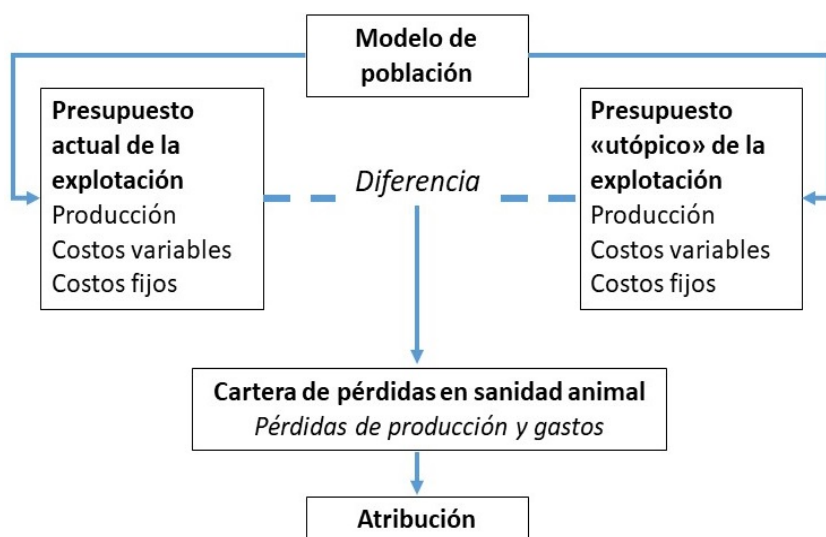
Modelo de población

Presupuesto actual de la explotación
Producción
Costos variables
Costos fijos

Diferencia

Presupuesto «utópico» de la explotación
Producción
Costos variables
Costos fijos

Cartera de pérdidas en sanidad animal
Pérdidas de producción y gastos

Atribución